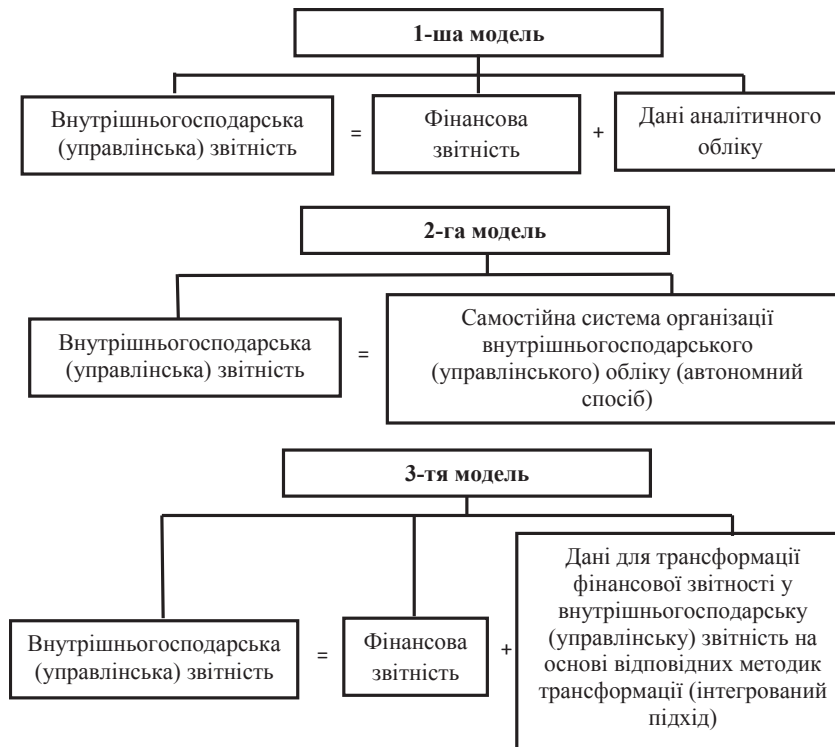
1-ша модель

Внутрішньогосподарська (управлінська) звітність = Фінансова звітність + Дані аналітичного обліку

2-га модель

Внутрішньогосподарська (управлінська) звітність = Самостійна система організації внутрішньогосподарського (управлінського) обліку (автономний спосіб)

3-тя модель

Внутрішньогосподарська (управлінська) звітність = Фінансова звітність + Дані для трансформації фінансової звітності у внутрішньогосподарську (управлінську) звітність на основі відповідних методик трансформації (інтегрований підхід)